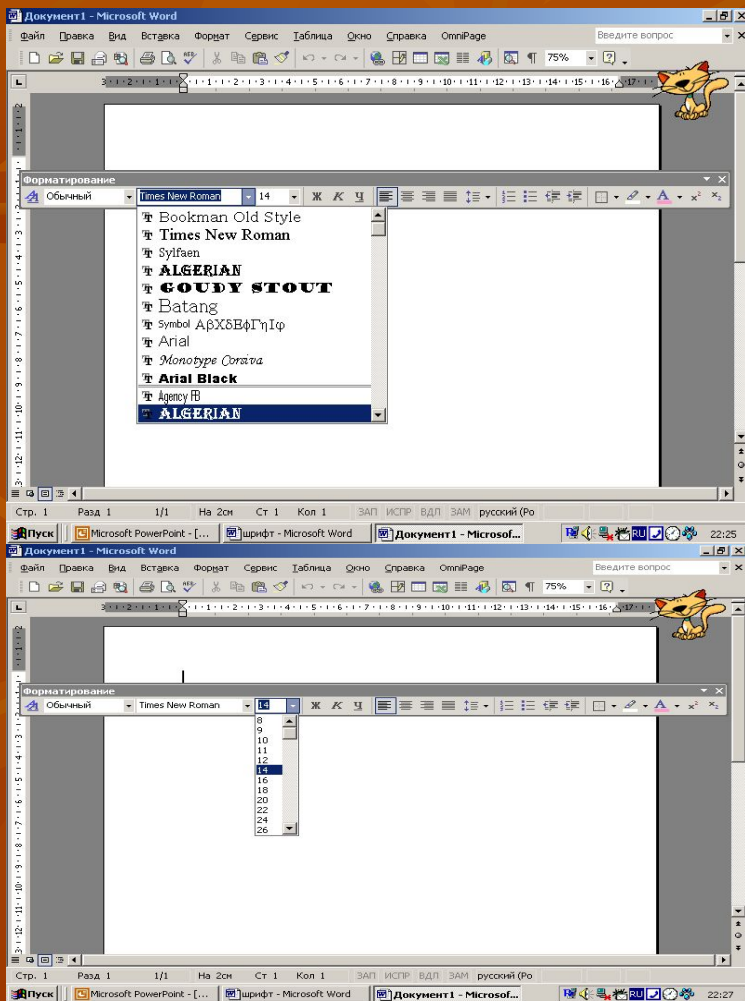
Документ1 - Microsoft Word

Файл Правка Вид Вставка Формат Сервис Таблица Окно Справка OmniPage

Введите вопрос

75%

Форматирование

Обычный

Times New Roman

14

Ж К Ч

Bookman Old Style

Times New Roman

Sylfaen

ALGERIAN

GOUDY STOUT

Batang

Symbol ΑβΧδΕφΓηΙφ

Arial

Monotype Corsiva

Arial Black

Agency FB

ALGERIAN

Стр. 1 Разд 1 1/1 На 2см Ст 1 Кол 1 ЗАП ИСПР ВДЛ ЗАМ русский (Ро

Пуск Microsoft PowerPoint - [... шрифт - Microsoft Word Документ1 - Microsof... RU 22:25

Документ1 - Microsoft Word

Файл Правка Вид Вставка Формат Сервис Таблица Окно Справка OmniPage

Введите вопрос

75%

Форматирование

Обычный

Times New Roman

14

Ж К Ч

8
9
10
11
12
14
16
18
20
22
24
26

Стр. 1 Разд 1 1/1 На 2см Ст 1 Кол 1 ЗАП ИСПР ВДЛ ЗАМ русский (Ро

Пуск Microsoft PowerPoint - [... шрифт - Microsoft Word Документ1 - Microsof... RU 22:27